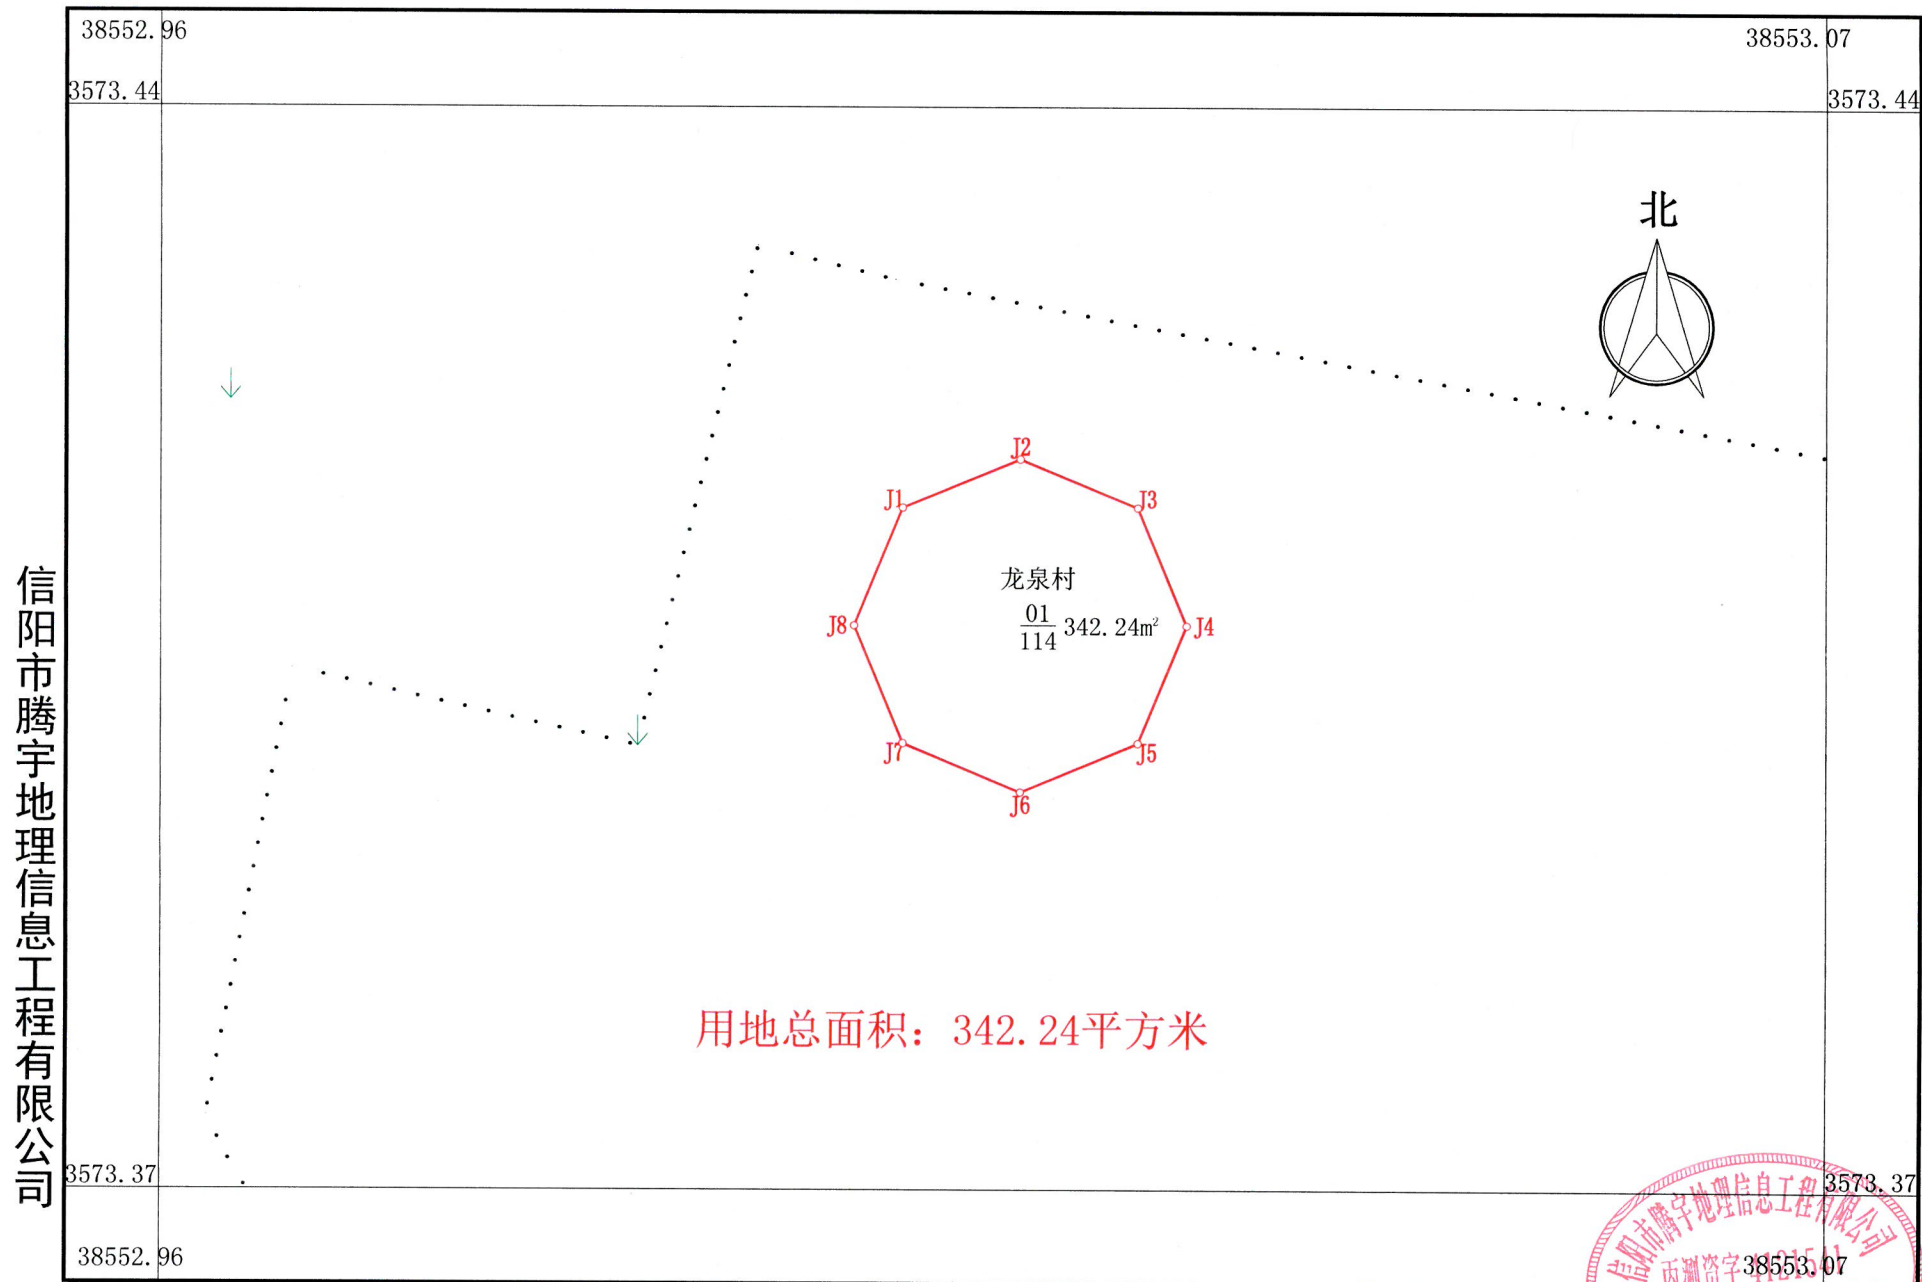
38552.96

38553.07

3573.44

3573.44

北

J2

J1

J3

龙泉村

J8

$\frac{01}{114}$ 342.24m²

J4

J7

J5

J6

用地总面积：342.24平方米

信阳市腾宇地理信息工程有限公司

3573.37

3573.37

38552.96

38553.07

信阳市腾宇地理信息工程有限公司

丙测资字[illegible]